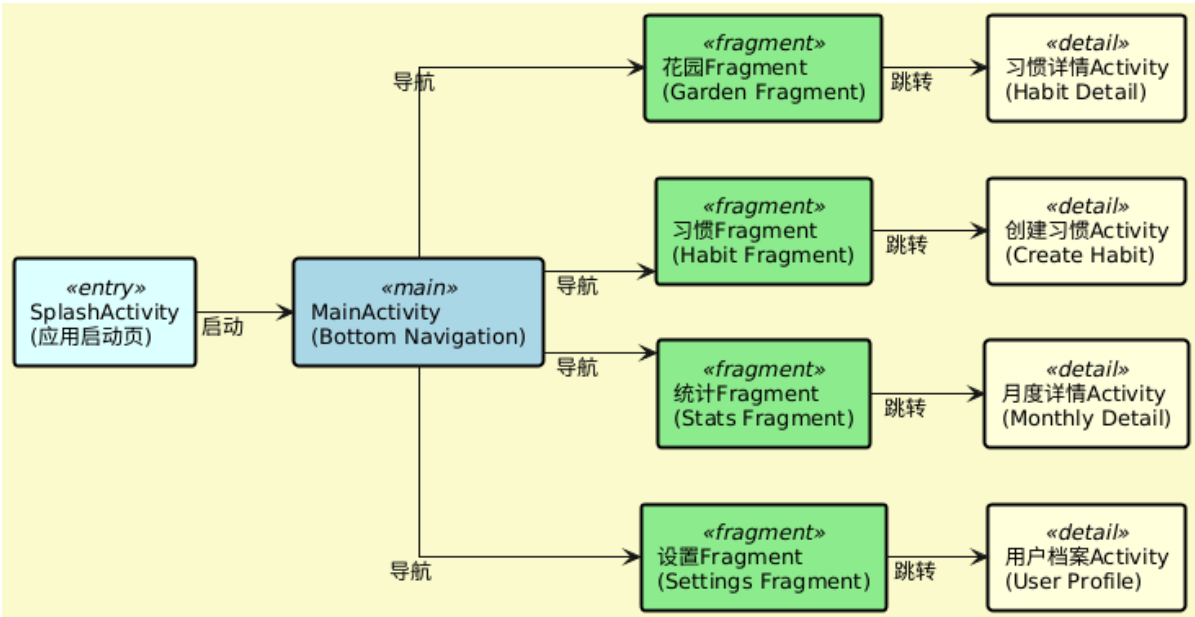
«entry»
SplashActivity
(应用启动页)

启动

«main»
MainActivity
(Bottom Navigation)

导航

«fragment»
花园Fragment
(Garden Fragment)

跳转

«detail»
习惯详情Activity
(Habit Detail)

导航

«fragment»
习惯Fragment
(Habit Fragment)

跳转

«detail»
创建习惯Activity
(Create Habit)

导航

«fragment»
统计Fragment
(Stats Fragment)

跳转

«detail»
月度详情Activity
(Monthly Detail)

导航

«fragment»
设置Fragment
(Settings Fragment)

跳转

«detail»
用户档案Activity
(User Profile)